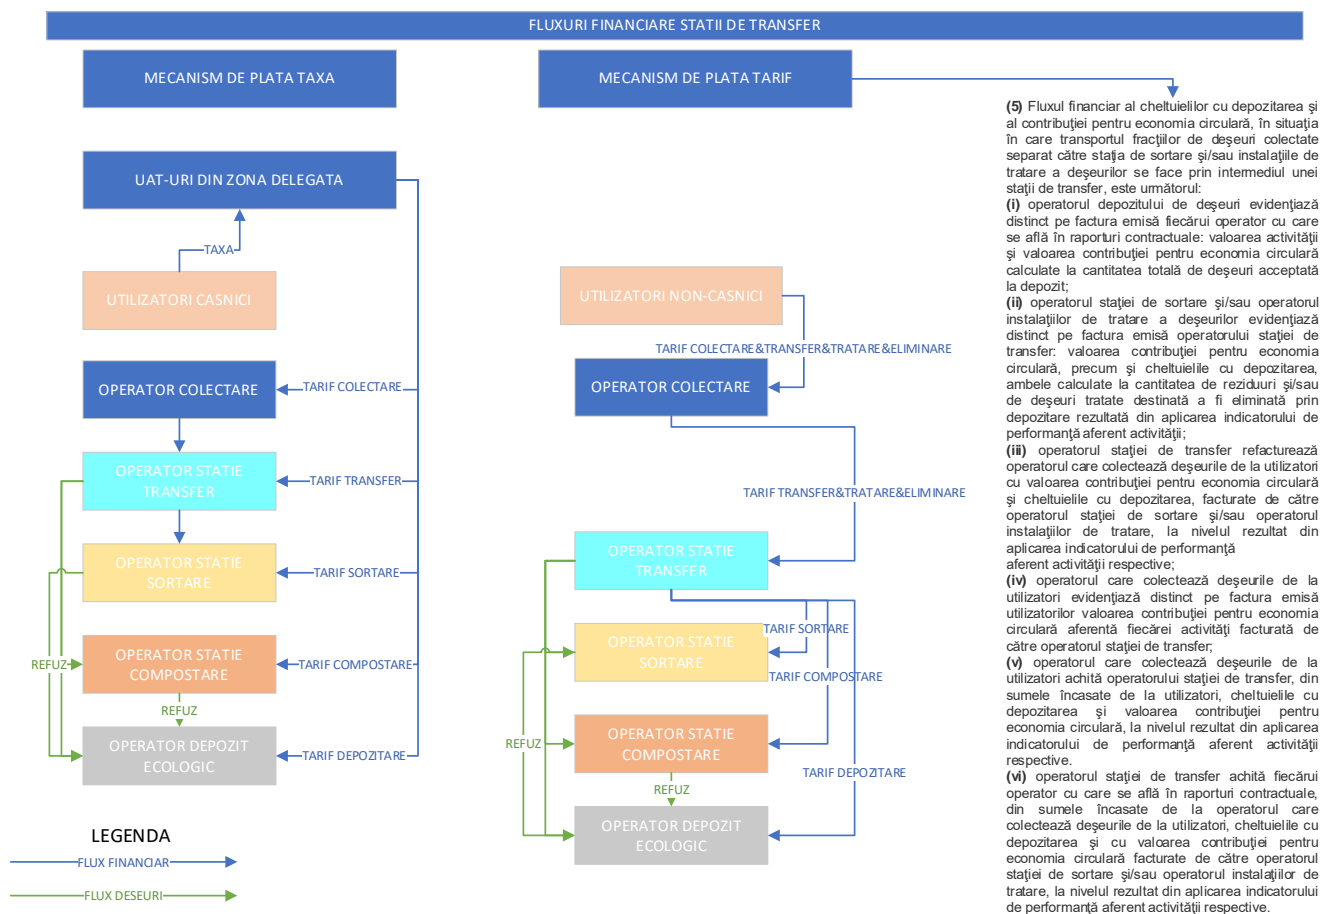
FLUXURI FINANCIARE STATII DE TRANSFER

MECANISM DE PLATA TAXA

MECANISM DE PLATA TARIF

UAT-URI DIN ZONA DELEGATA

TAXA

UTILIZATORI CASNICI

OPERATOR COLECTARE

TARIF COLECTARE

OPERATOR STATIE TRANSFER

TARIF TRANSFER

OPERATOR STATIE SORTARE

TARIF SORTARE

REFUZ

OPERATOR STATIE COMPOSTARE

TARIF COMPOSTARE

REFUZ

OPERATOR DEPOZIT ECOLOGIC

TARIF DEPOZITARE

LEGENDA

FLUX FINANCIAR

FLUX DESEURI

UTILIZATORI NON-CASNICI

TARIF COLECTARE&TRANSFER&TRATARE&ELIMINARE

OPERATOR COLECTARE

TARIF TRANSFER&TRATARE&ELIMINARE

OPERATOR STATIE TRANSFER

TARIF SORTARE

OPERATOR STATIE SORTARE

TARIF COMPOSTARE

REFUZ

OPERATOR STATIE COMPOSTARE

TARIF DEPOZITARE

REFUZ

OPERATOR DEPOZIT ECOLOGIC

(5) Fluxul financiar al cheltuielilor cu depozitarea şi al contribuţiei pentru economia circulară, în situaţia în care transportul fracţiilor de deşeuri colectate separat către staţia de sortare şi/sau instalaţiile de tratare a deşeurilor se face prin intermediul unei staţii de transfer, este următorul:
(i) operatorul depozitului de deşeuri evidenţiază distinct pe factura emisă fiecărui operator cu care se află în raporturi contractuale: valoarea activităţii şi valoarea contribuţiei pentru economia circulară calculate la cantitatea totală de deşeuri acceptată la depozit;
(ii) operatorul staţiei de sortare şi/sau operatorul instalaţiilor de tratare a deşeurilor evidenţiază distinct pe factura emisă operatorului staţiei de transfer: valoarea contribuţiei pentru economia circulară, precum şi cheltuielile cu depozitarea, ambele calculate la cantitatea de reziduuri şi/sau de deşeuri tratate destinată a fi eliminată prin depozitare rezultată din aplicarea indicatorului de performanţă aferent activităţii;
(iii) operatorul staţiei de transfer refacturează operatorul care colectează deşeurile de la utilizatori cu valoarea contribuţiei pentru economia circulară şi cheltuielile cu depozitarea, facturate de către operatorul staţiei de sortare şi/sau operatorul instalaţiilor de tratare, la nivelul rezultat din aplicarea indicatorului de performanţă aferent activităţii respective;
(iv) operatorul care colectează deşeurile de la utilizatori evidenţiază distinct pe factura emisă utilizatorilor valoarea contribuţiei pentru economia circulară aferentă fiecărei activităţi facturată de către operatorul staţiei de transfer;
(v) operatorul care colectează deşeurile de la utilizatori achită operatorului staţiei de transfer, din sumele încasate de la utilizatori, cheltuielile cu depozitarea şi valoarea contribuţiei pentru economia circulară, la nivelul rezultat din aplicarea indicatorului de performanţă aferent activităţii respective.
(vi) operatorul staţiei de transfer achită fiecărui operator cu care se află în raporturi contractuale, din sumele încasate de la operatorul care colectează deşeurile de la utilizatori, cheltuielile cu depozitarea şi cu valoarea contribuţiei pentru economia circulară facturate de către operatorul staţiei de sortare şi/sau operatorul instalaţiilor de tratare, la nivelul rezultat din aplicarea indicatorului de performanţă aferent activităţii respective.